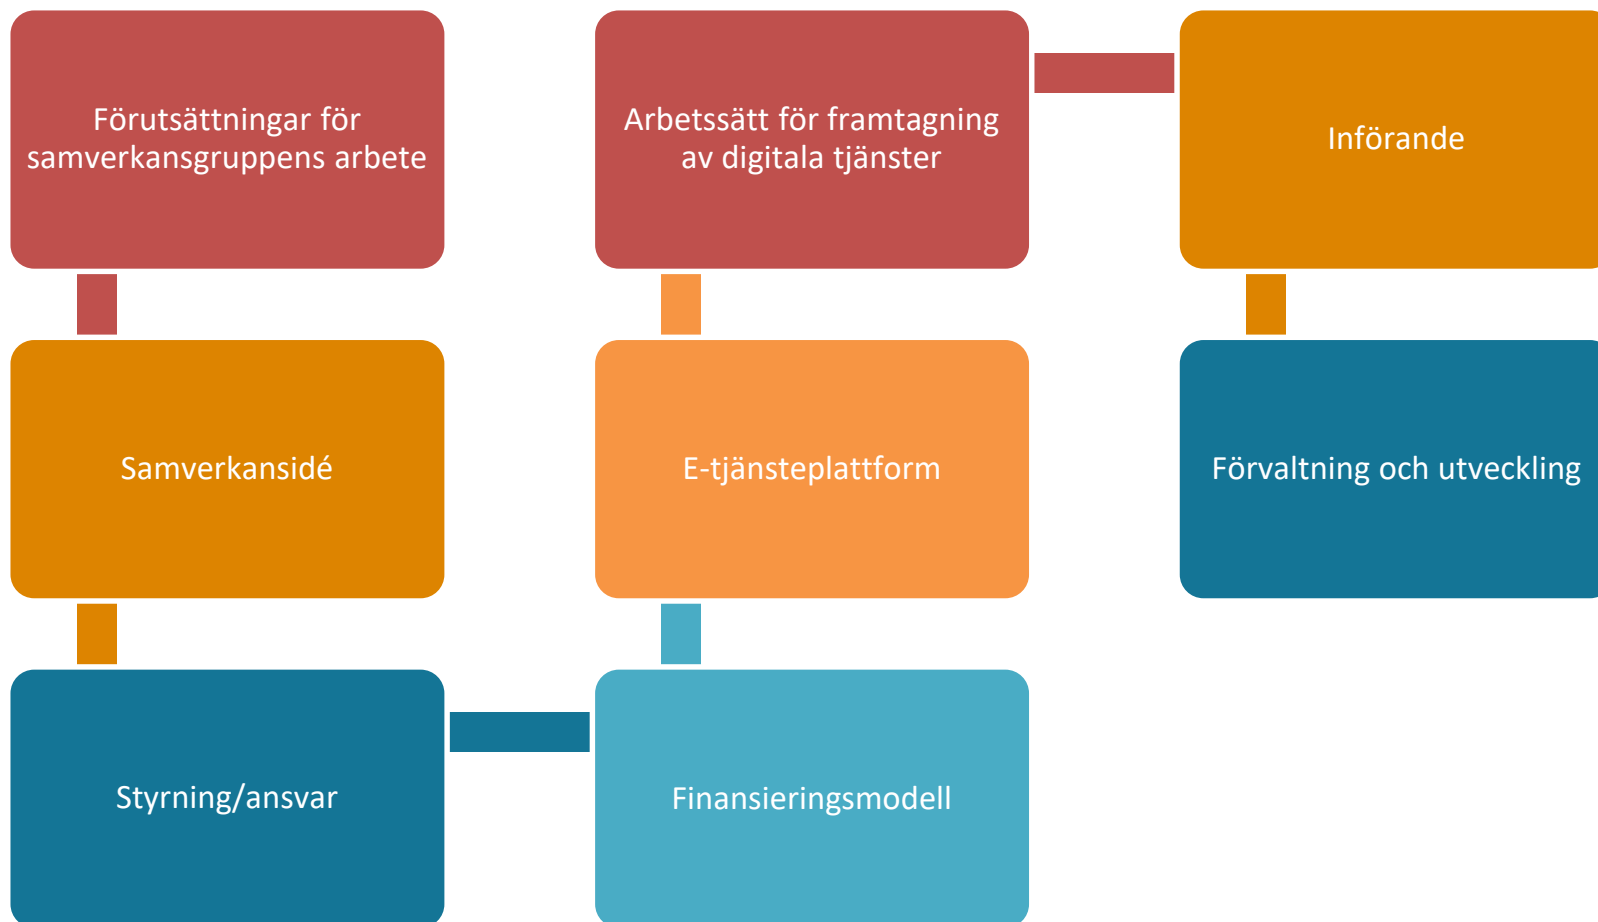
Förutsättningar för samverkansgruppens arbete

Samverkansidé

Styrning/ansvar

Finansieringsmodell

E-tjänsteplattform

Arbetssätt för framtagning av digitala tjänster

Införande

Förvaltning och utveckling